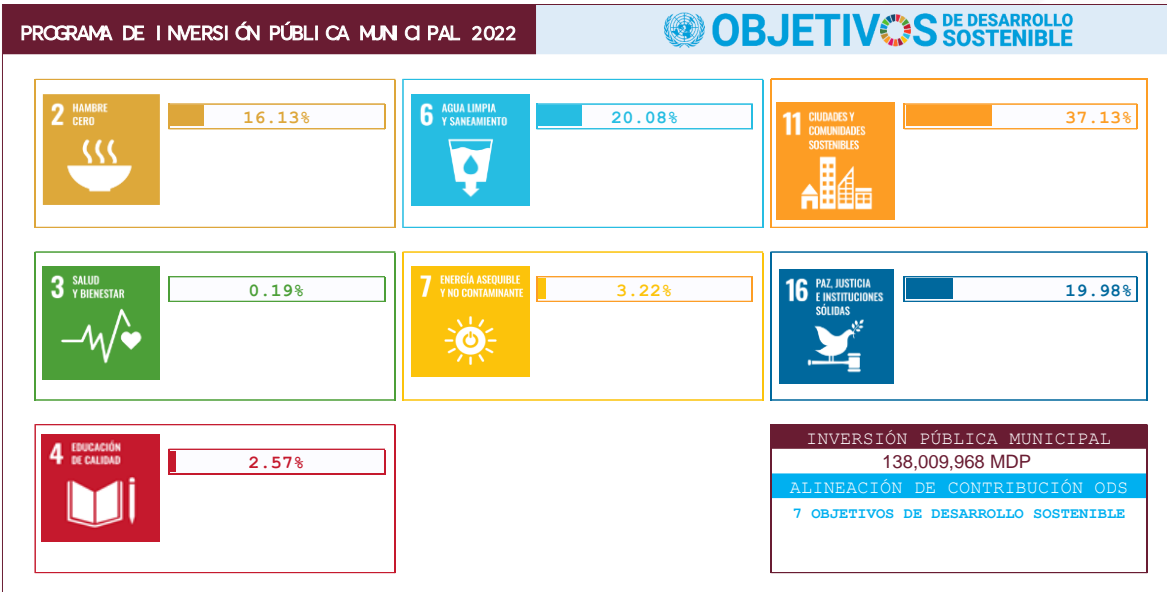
PROGRAMA DE INVERSIÓN PÚBLICA MUNICIPAL 2022

OBJETIVOS DE DESARROLLO SOSTENIBLE

2 HAMBRE CERO

16.13%

6 AGUA LIMPIA Y SANEAMIENTO

20.08%

11 CIUDADES Y COMUNIDADES SOSTENIBLES

37.13%

3 SALUD Y BIENESTAR

0.19%

7 ENERGÍA ASEQUIBLE Y NO CONTAMINANTE

3.22%

16 PAZ, JUSTICIA E INSTITUCIONES SÓLIDAS

19.98%

4 EDUCACIÓN DE CALIDAD

2.57%

INVERSIÓN PÚBLICA MUNICIPAL

138,009,968 MDP

ALINEACIÓN DE CONTRIBUCIÓN ODS

7 OBJETIVOS DE DESARROLLO SOSTENIBLE